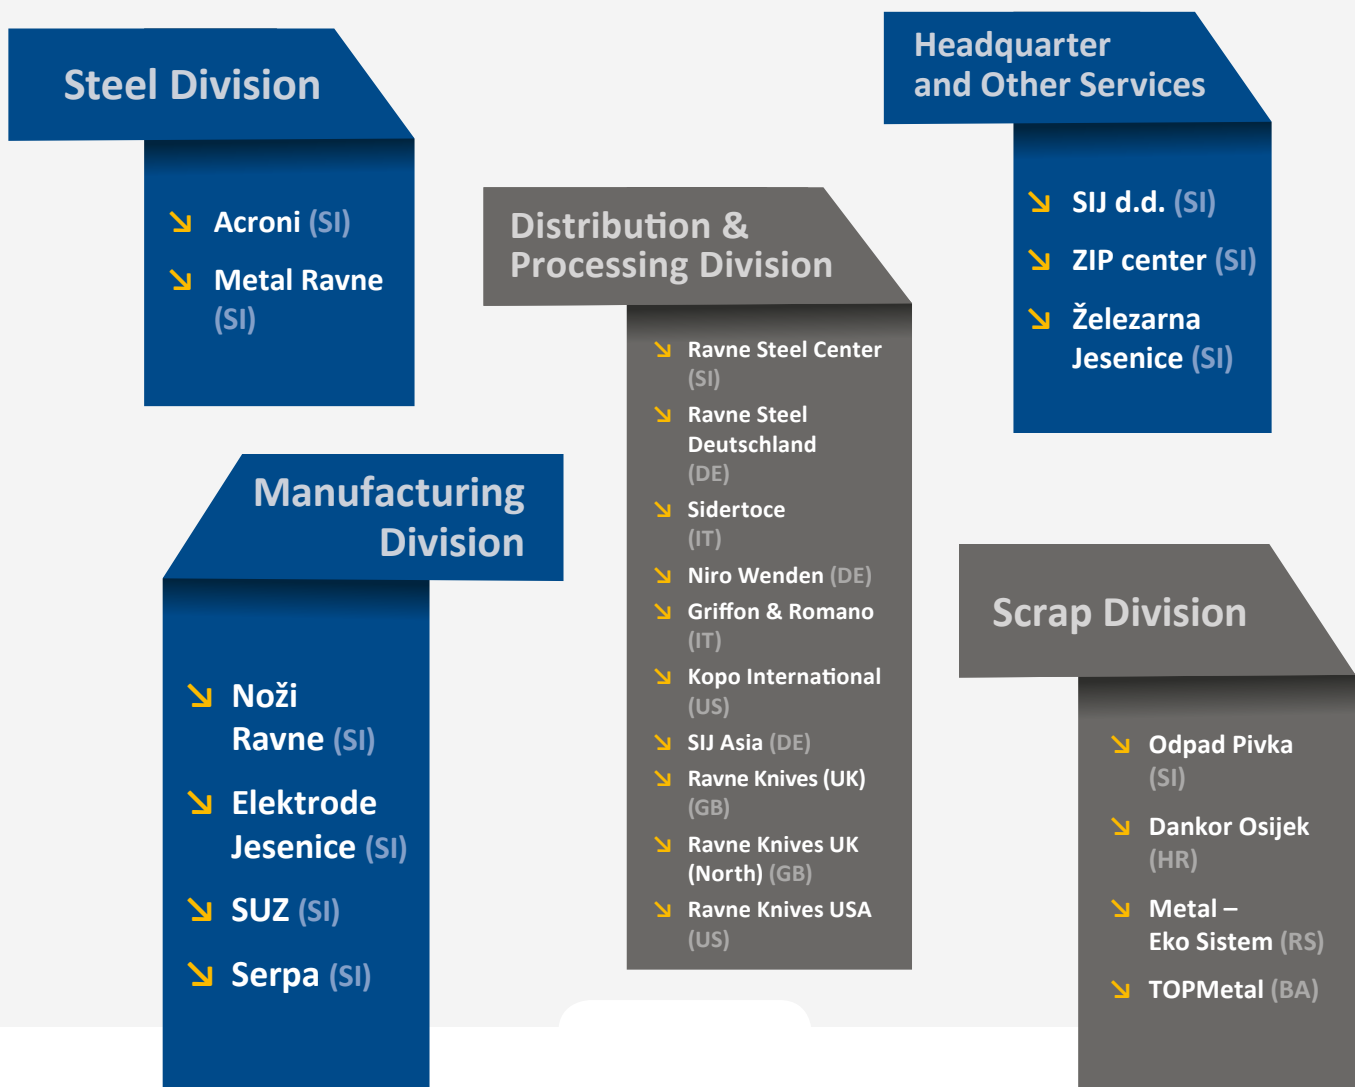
Steel Division

Acroni (SI)

Metal Ravne (SI)

Headquarter and Other Services

SIJ d.d. (SI)

ZIP center (SI)

Železarna Jesenice (SI)

Distribution & Processing Division

Ravne Steel Center (SI)

Ravne Steel Deutschland (DE)

Sidertoce (IT)

Niro Wenden (DE)

Griffon & Romano (IT)

Kopo International (US)

SIJ Asia (DE)

Ravne Knives (UK) (GB)

Ravne Knives UK (North) (GB)

Ravne Knives USA (US)

Manufacturing Division

Noži Ravne (SI)

Elektrode Jesenice (SI)

SUZ (SI)

Serpa (SI)

Scrap Division

Odpad Pivka (SI)

Dankor Osijek (HR)

Metal – Eko Sistem (RS)

TOPMetal (BA)